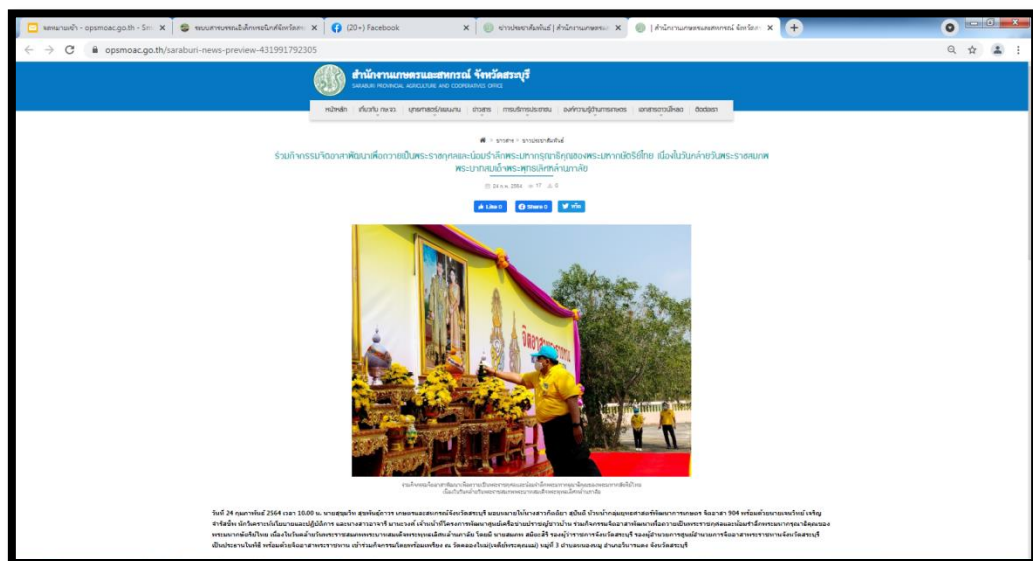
ผลงานเผยแพร่ - opsmoac.go.th - Sm ×
ระบบสารสนเทศเพื่อการบริหาร ×
(20+) Facebook ×
ข่าวประชาสัมพันธ์ | สำนักงานเกษตรและ ×
| สำนักงานเกษตรและสหกรณ์ จังหวัดสระบุรี ×

opsmoac.go.th/saraburi-news-preview-431991792305

สำนักงานเกษตรและสหกรณ์ จังหวัดสระบุรี
SARABURI PROVINCIAL AGRICULTURE AND COOPERATIVES OFFICE

หน้าหลัก | เกี่ยวกับ กษ.จว. | ยุทธศาสตร์/แผนงาน | ข่าวสาร | การบริการประชาชน | องค์ความรู้/งานการเกษตร | เอกสารดาวน์โหลด | ติดต่อเรา

ข่าวสาร > ข่าวประชาสัมพันธ์

ร่วมกิจกรรมจิตอาสาพัฒนาเพื่อถวายเป็นพระราชกุศลและน้อมรำลึกพระมหากรุณาธิคุณของพระมหากษัตริย์ไทย เนื่องในวันคล้ายวันพระราชสมภพพระบาทสมเด็จพระพุทธเลิศหล้านภาลัย

24 ก.พ. 2564 17 0

Like 0 Share 0 ทวีต

จิตอาสา

ร่วมกิจกรรมจิตอาสาพัฒนาเพื่อถวายเป็นพระราชกุศลและน้อมรำลึกพระมหากรุณาธิคุณของพระมหากษัตริย์ไทย เนื่องในวันคล้ายวันพระราชสมภพพระบาทสมเด็จพระพุทธเลิศหล้านภาลัย

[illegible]